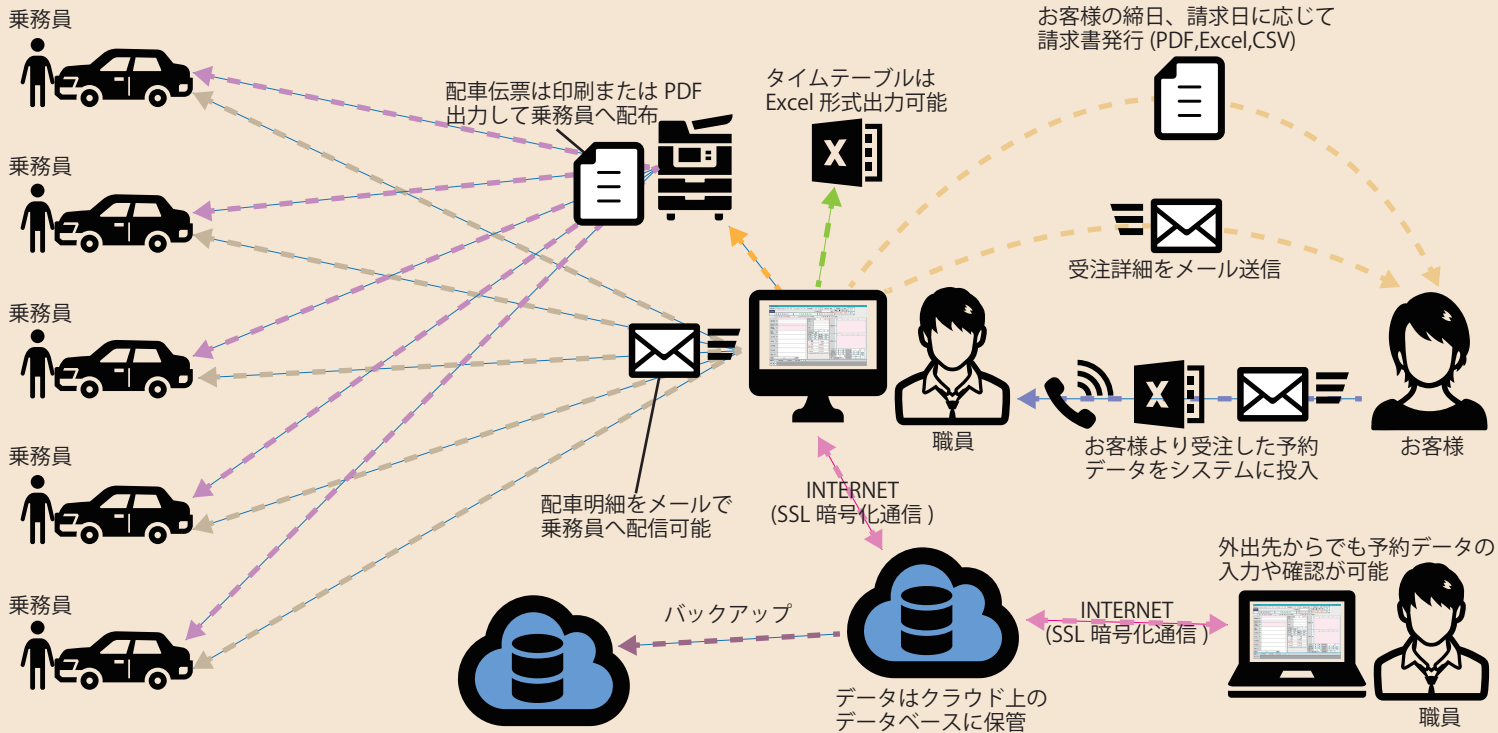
乗務員

乗務員

乗務員

乗務員

乗務員

配車伝票は印刷または PDF 出力して乗務員へ配布

タイムテーブルは Excel 形式出力可能

お客様の締日、請求日に応じて請求書発行 (PDF,Excel,CSV)

受注詳細をメール送信

職員

お客様より受注した予約データをシステムに投入

お客様

配車明細をメールで乗務員へ配信可能

INTERNET (SSL 暗号化通信 )

外出先からでも予約データの入力や確認が可能

INTERNET (SSL 暗号化通信 )

バックアップ

データはクラウド上のデータベースに保管

職員